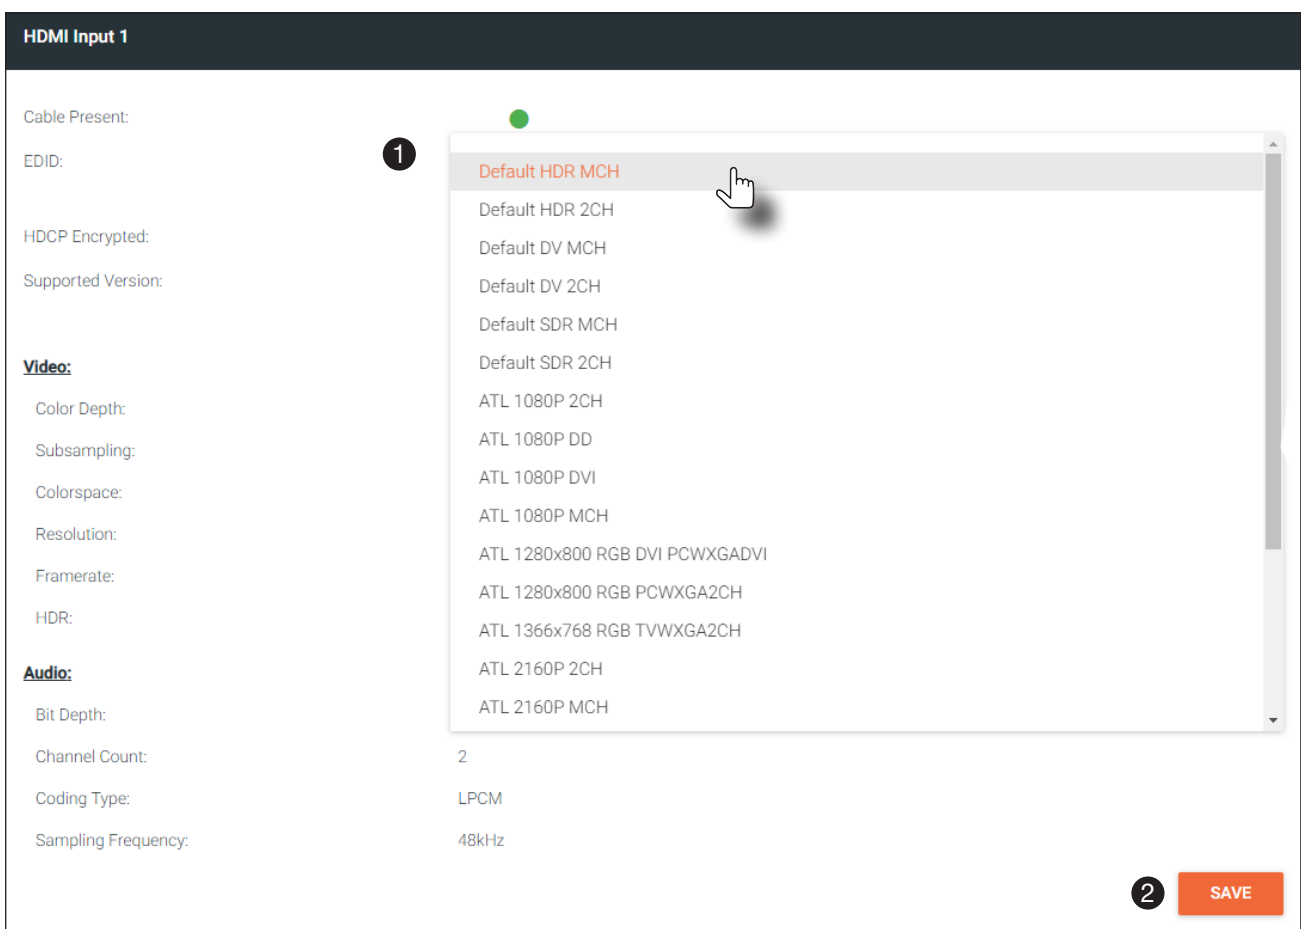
HDMI Input 1

Cable Present:

EDID:

1

Default HDR MCH
Default HDR 2CH
Default DV MCH
Default DV 2CH
Default SDR MCH
Default SDR 2CH
ATL 1080P 2CH
ATL 1080P DD
ATL 1080P DVI
ATL 1080P MCH
ATL 1280x800 RGB DVI PCWXGADVI
ATL 1280x800 RGB PCWXGA2CH
ATL 1366x768 RGB TVWXGA2CH
ATL 2160P 2CH
ATL 2160P MCH

HDCP Encrypted:

Supported Version:

Video:

Color Depth:

Subsampling:

Colorspace:

Resolution:

Framerate:

HDR:

Audio:

Bit Depth:

Channel Count: 2

Coding Type: LPCM

Sampling Frequency: 48kHz

2

SAVE